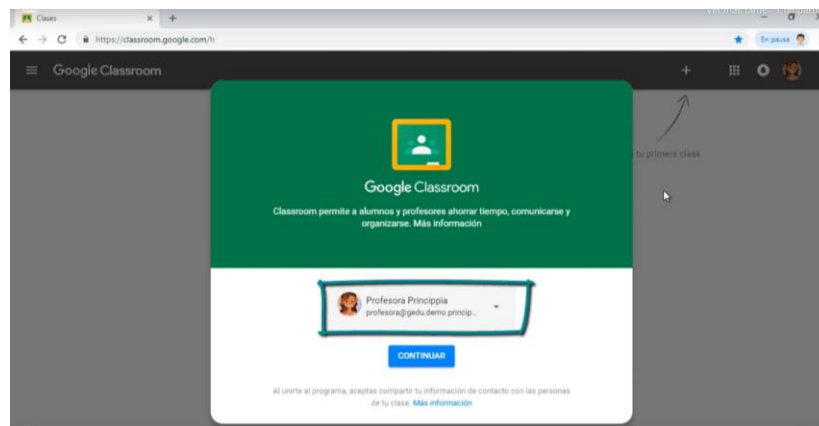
Clases
https://classroom.google.com/h
En pausa
Google Classroom
tu primera clase
Google Classroom
Classroom permite a alumnos y profesores ahorrar tiempo, comunicarse y organizarse. Más información
Profesora Princippia
profesora@gedu.demo.princip...
CONTINUAR
Al unirte al programa, aceptas compartir tu información de contacto con las personas de tu clase. Más información